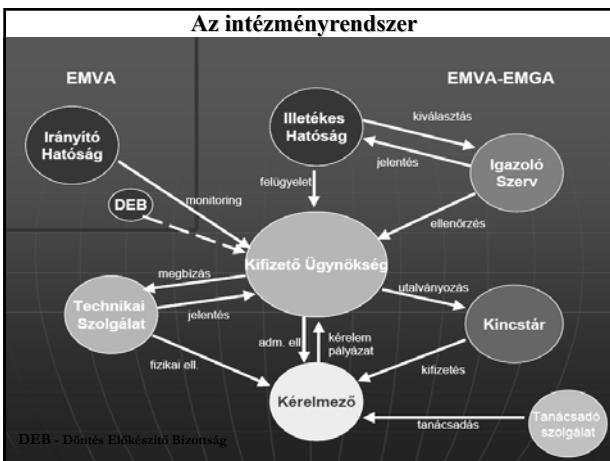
Az intézményrendszer

EMVA

EMVA-EMGA

Illetékes Hatóság

kiválasztás

jelentés

Igazoló Szerv

Irányító Hatóság

DEB

monitoring

felügyelet

ellenőrzés

Kifizető Ügynökség

megbízás

utalványozás

Technikai Szolgálat

jelentés

Kincstár

adm. ell.

kérelem pályázat

fizikai ell.

kifizetés

Kérelmező

tanácsadás

Tanácsadó szolgálat

DEB - Döntés Előkészítő Bizottság